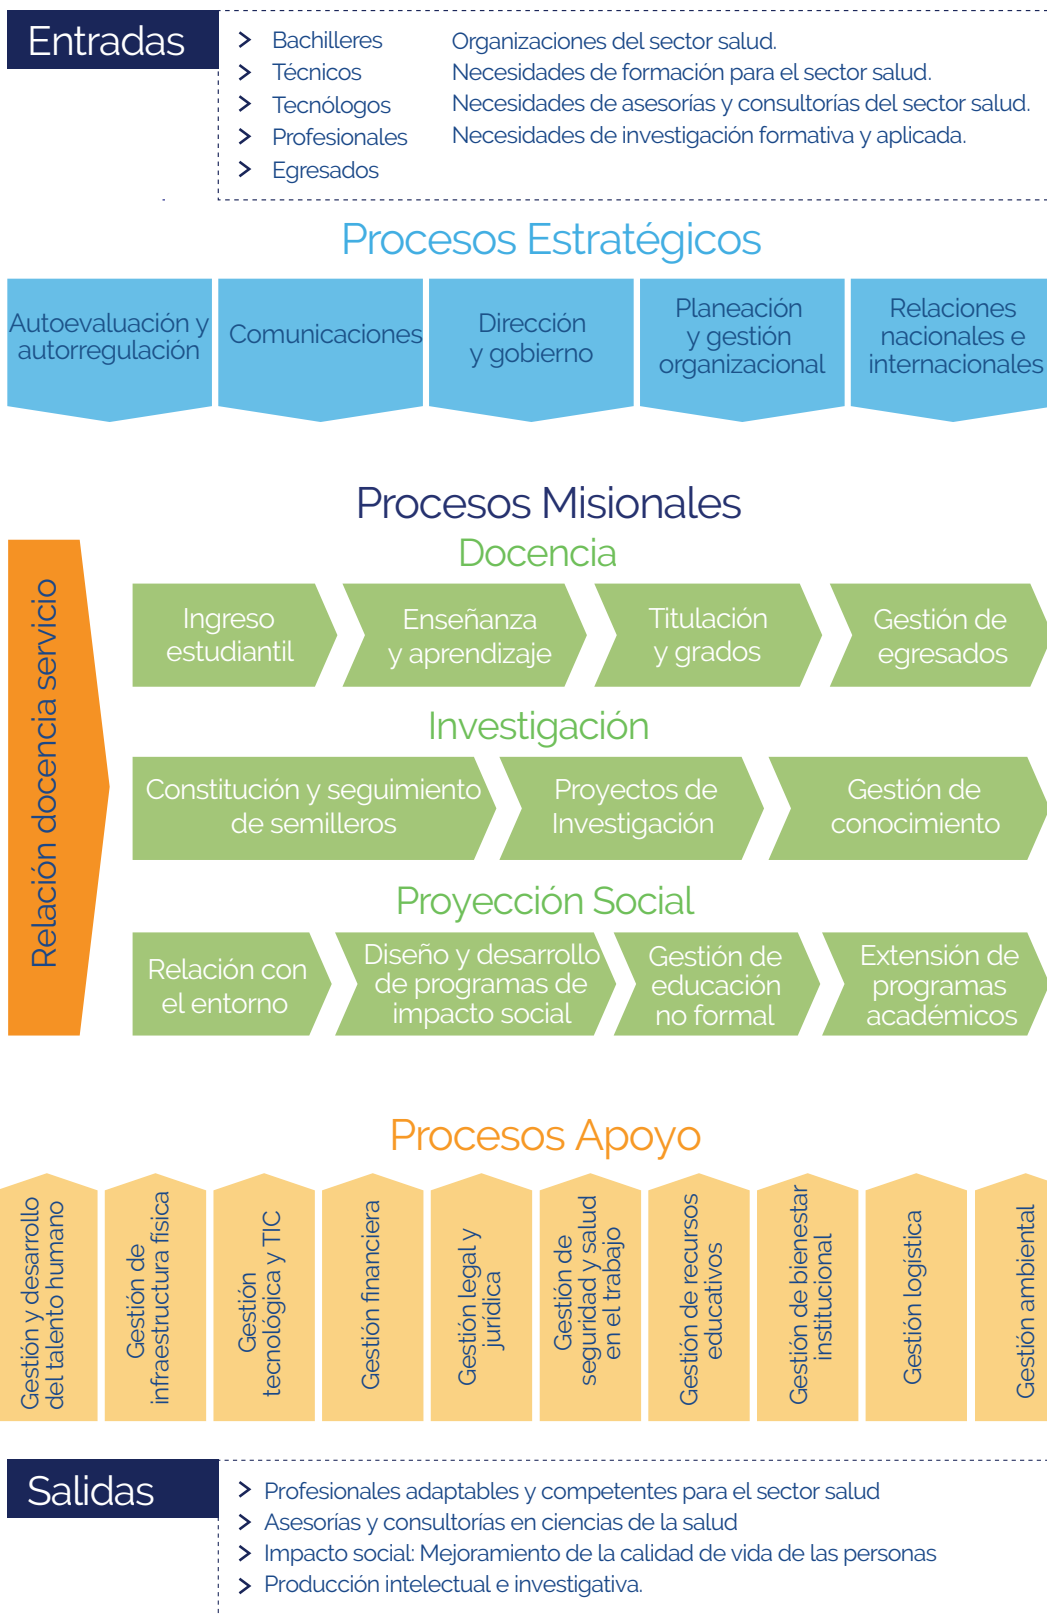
Entradas

> Bachilleres
> Técnicos
> Tecnólogos
> Profesionales
> Egresados

Organizaciones del sector salud.
Necesidades de formación para el sector salud.
Necesidades de asesorías y consultorías del sector salud.
Necesidades de investigación formativa y aplicada.

Procesos Estratégicos

Autoevaluación y autorregulación
Comunicaciones
Dirección y gobierno
Planeación y gestión organizacional
Relaciones nacionales e internacionales

Procesos Misionales

Relación docencia servicio

Docencia

Ingreso estudiantil
Enseñanza y aprendizaje
Titulación y grados
Gestión de egresados

Investigación

Constitución y seguimiento de semilleros
Proyectos de Investigación
Gestión de conocimiento

Proyección Social

Relación con el entorno
Diseño y desarrollo de programas de impacto social
Gestión de educación no formal
Extensión de programas académicos

Procesos Apoyo

Gestión y desarrollo del talento humano
Gestión de infraestructura física
Gestión tecnológica y TIC
Gestión financiera
Gestión legal y jurídica
Gestión de seguridad y salud en el trabajo
Gestión de recursos educativos
Gestión de bienestar institucional
Gestión logística
Gestión ambiental

Salidas

> Profesionales adaptables y competentes para el sector salud
> Asesorías y consultorías en ciencias de la salud
> Impacto social: Mejoramiento de la calidad de vida de las personas
> Producción intelectual e investigativa.